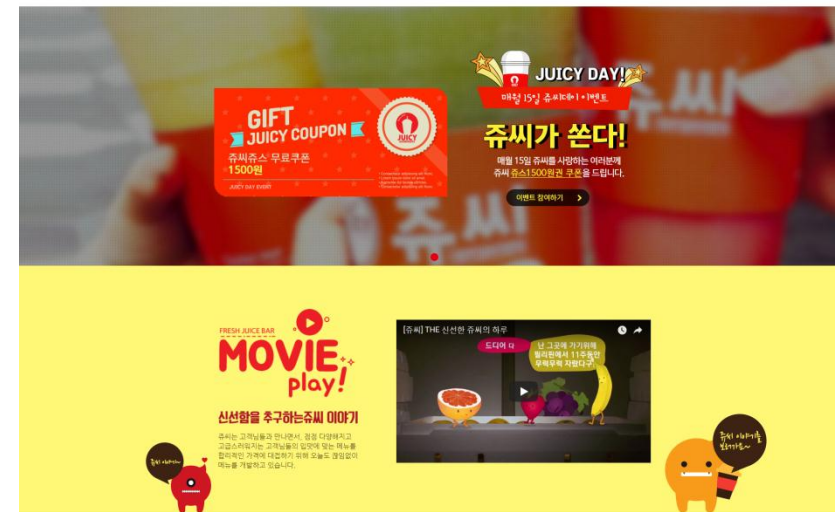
GIFT
JUICY COUPON
쥬씨쥬스 무료쿠폰
1500원
JUICY DAY EVENT
JUICY

JUICY DAY!
매월 15일 쥬씨데이 이벤트
쥬씨가 쏜다!
매월 15일 쥬씨를 사랑하는 여러분께 쥬씨 쥬스1500원권 쿠폰을 드립니다.
이벤트 참여하기

FRESH JUICE BAR
MOVIE
play!
신선함을 추구하는쥬씨 이야기
쥬씨는 고객님들과 만나면서, 점점 다양해지고 고급스러워지는 고객님들의 입맛에 맞는 메뉴를 합리적인 가격에 대접하기 위해 오늘도 쉴없이 메뉴를 개발하고 있습니다.

[쥬씨] THE 신선한 쥬씨의 하루
드디어 다
난 그곳에 가기위해 필리핀에서 11주동안 무럭무럭 자랐다구!

쥬씨 이야기
쥬씨 이야기를 들어볼까~